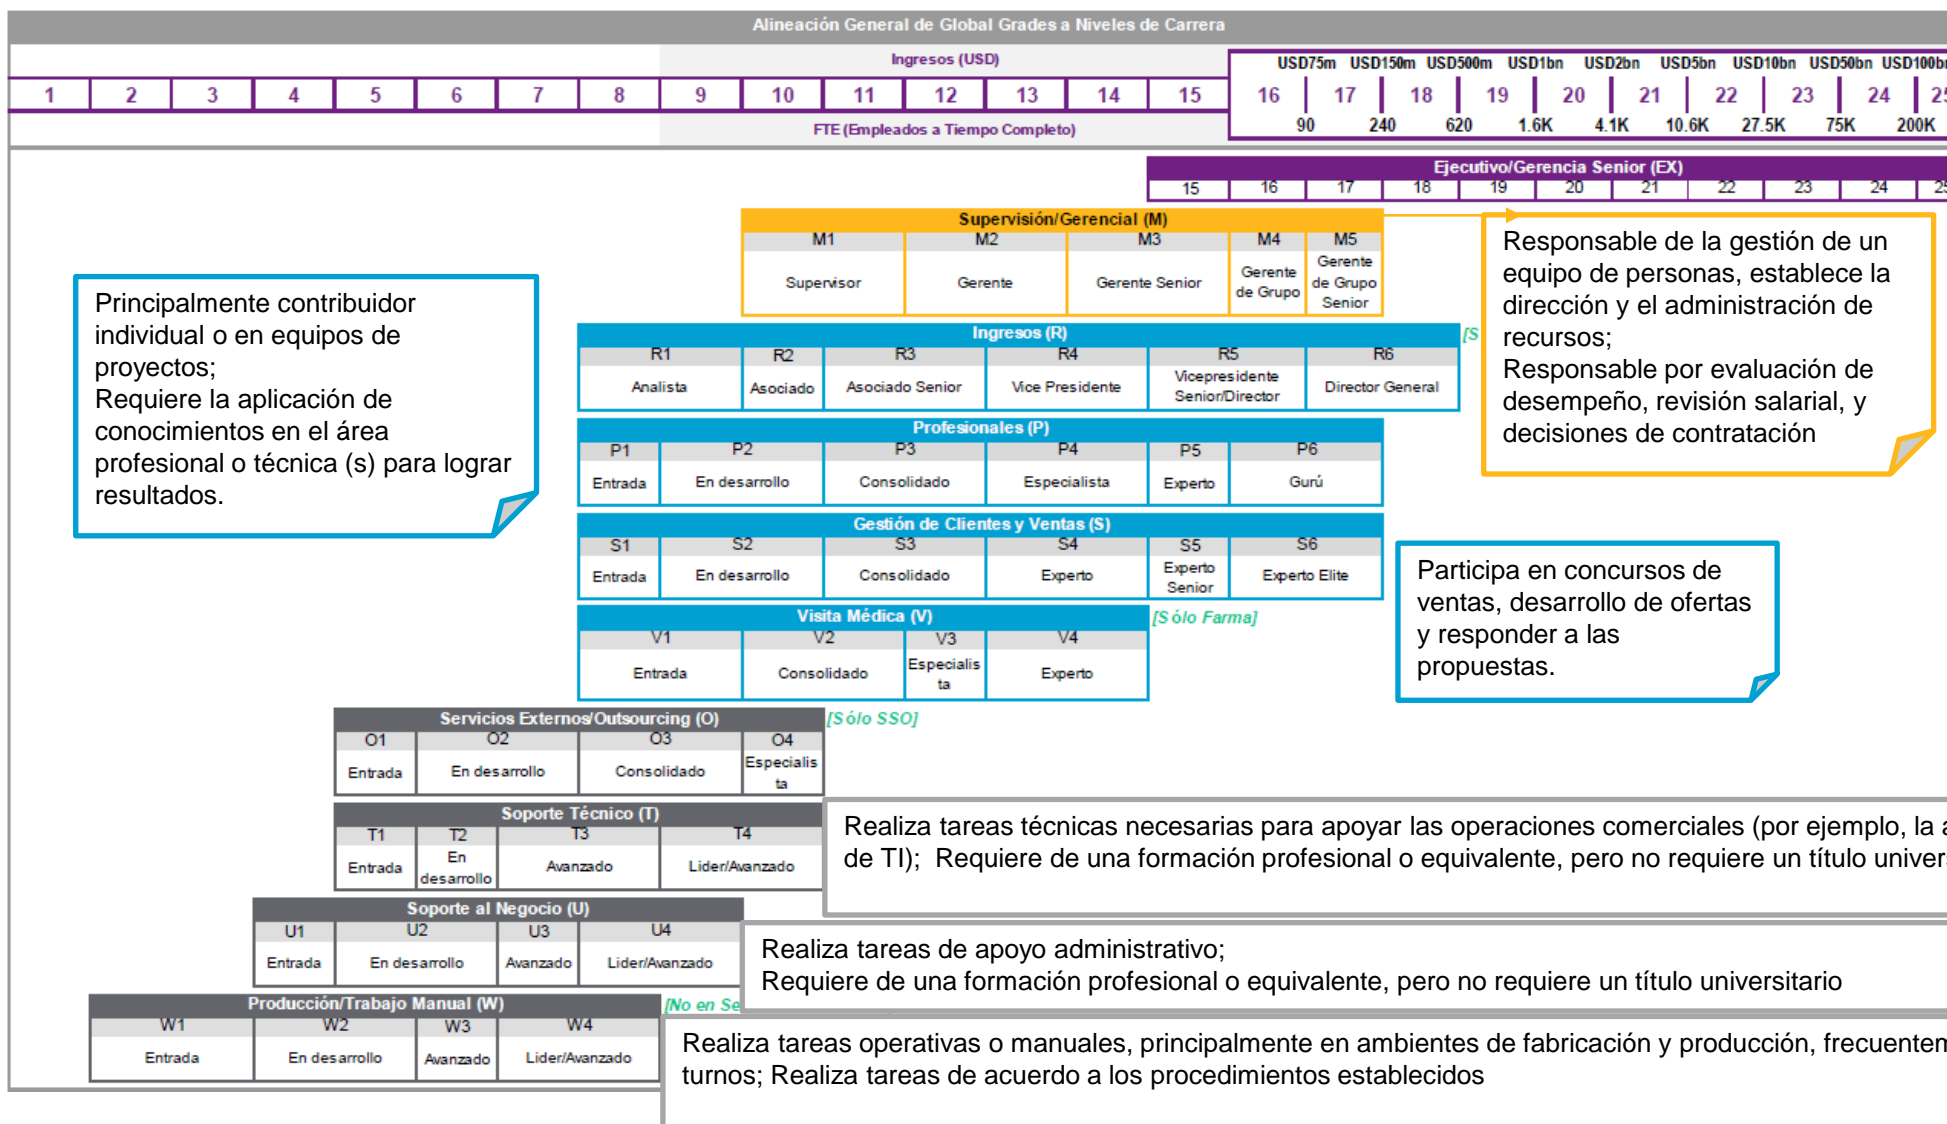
Alineación General de Global Grades a Niveles de Carrera

Ingresos (USD)

USD75m USD150m USD500m USD1bn USD2bn USD5bn USD10bn USD50bn USD100b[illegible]

1 2 3 4 5 6 7 8 9 10 11 12 13 14 15 16 17 18 19 20 21 22 23 24 2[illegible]

90 240 620 1.6K 4.1K 10.6K 27.5K 75K 200K

FTE (Empleados a Tiempo Completo)

Ejecutivo/Gerencia Senior (EX)

15 16 17 18 19 20 21 22 23 24 2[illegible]

Supervisión/Gerencial (M)

| M1 | M2 | M3 | M4 | M5 |
|---|---|---|---|---|
| Supervisor | Gerente | Gerente Senior | Gerente de Grupo | Gerente de Grupo Senior |

Responsable de la gestión de un equipo de personas, establece la dirección y el administración de recursos;
Responsable por evaluación de desempeño, revisión salarial, y decisiones de contratación

Principalmente contribuidor individual o en equipos de proyectos;
Requiere la aplicación de conocimientos en el área profesional o técnica (s) para lograr resultados.

Ingresos (R) [S

| R1 | R2 | R3 | R4 | R5 | R6 |
|---|---|---|---|---|---|
| Analista | Asociado | Asociado Senior | Vice Presidente | Vicepresidente Senior/Director | Director General |

Profesionales (P)

| P1 | P2 | P3 | P4 | P5 | P6 |
|---|---|---|---|---|---|
| Entrada | En desarrollo | Consolidado | Especialista | Experto | Gurú |

Gestión de Clientes y Ventas (S)

| S1 | S2 | S3 | S4 | S5 | S6 |
|---|---|---|---|---|---|
| Entrada | En desarrollo | Consolidado | Experto | Experto Senior | Experto Elite |

Participa en concursos de ventas, desarrollo de ofertas y responder a las propuestas.

Visita Médica (V) [Sólo Farma]

| V1 | V2 | V3 | V4 |
|---|---|---|---|
| Entrada | Consolidado | Especialista | Experto |

Servicios Externos/Outsourcing (O) [Sólo SSO]

| O1 | O2 | O3 | O4 |
|---|---|---|---|
| Entrada | En desarrollo | Consolidado | Especialista |

Soporte Técnico (T)

| T1 | T2 | T3 | T4 |
|---|---|---|---|
| Entrada | En desarrollo | Avanzado | Lider/Avanzado |

Realiza tareas técnicas necesarias para apoyar las operaciones comerciales (por ejemplo, la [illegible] de TI); Requiere de una formación profesional o equivalente, pero no requiere un título univer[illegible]

Soporte al Negocio (U)

| U1 | U2 | U3 | U4 |
|---|---|---|---|
| Entrada | En desarrollo | Avanzado | Lider/Avanzado |

Realiza tareas de apoyo administrativo;
Requiere de una formación profesional o equivalente, pero no requiere un título universitario

Producción/Trabajo Manual (W) [No en Se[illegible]

| W1 | W2 | W3 | W4 |
|---|---|---|---|
| Entrada | En desarrollo | Avanzado | Lider/Avanzado |

Realiza tareas operativas o manuales, principalmente en ambientes de fabricación y producción, frecuenten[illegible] turnos; Realiza tareas de acuerdo a los procedimientos establecidos